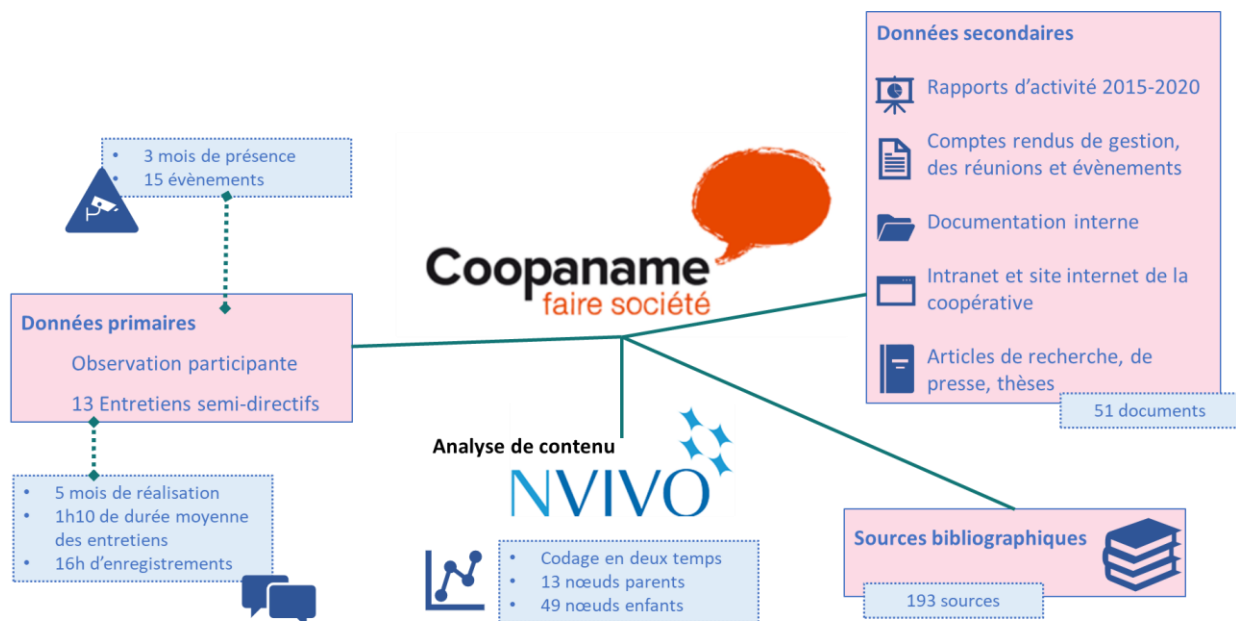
- 3 mois de présence
- 15 évènements

Données primaires

Observation participante

13 Entretiens semi-directifs

- 5 mois de réalisation
- 1h10 de durée moyenne des entretiens
- 16h d'enregistrements

Coopaname
faire société

Analyse de contenu

NVIVO

- Codage en deux temps
- 13 nœuds parents
- 49 nœuds enfants

Données secondaires

Rapports d'activité 2015-2020

Comptes rendus de gestion, des réunions et évènements

Documentation interne

Intranet et site internet de la coopérative

Articles de recherche, de presse, thèses

51 documents

Sources bibliographiques

193 sources